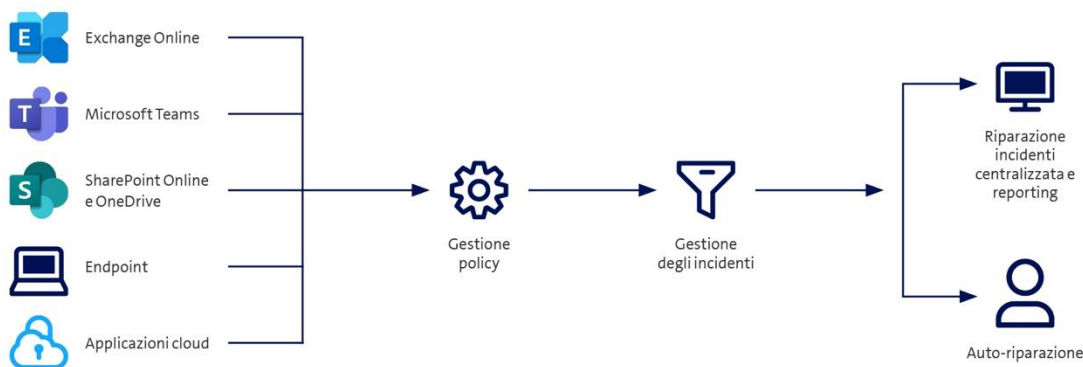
E
Exchange Online

T
Microsoft Teams

S
SharePoint Online e OneDrive

Endpoint

Applicazioni cloud

Gestione policy

Gestione degli incidenti

Riparazione incidenti centralizzata e reporting

Auto-riparazione